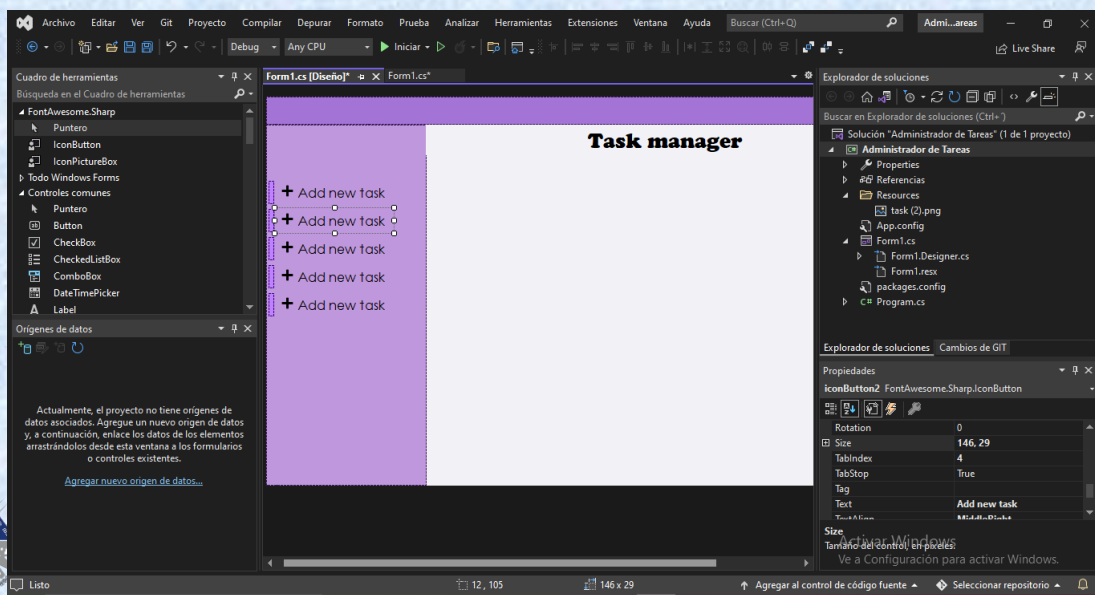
Archivo Editar Ver Git Proyecto Compilar Depurar Formato Prueba Analizar Herramientas Extensiones Ventana Ayuda Buscar (Ctrl+Q) Admi...areas

Debug Any CPU Iniciar Live Share

Cuadro de herramientas
Búsqueda en el Cuadro de herramientas
FontAwesome.Sharp
Puntero
IconButton
IconPictureBox
Todo Windows Forms
Controles comunes
Puntero
Button
CheckBox
CheckedListBox
ComboBox
DateTimePicker
Label

Orígenes de datos

Actualmente, el proyecto no tiene orígenes de datos asociados. Agregue un nuevo origen de datos y, a continuación, enlace los datos de los elementos arrastrándolos desde esta ventana a los formularios o controles existentes.

Agregar nuevo origen de datos...

Form1.cs [Diseño]* Form1.cs*

Task manager

+ Add new task
+ Add new task
+ Add new task
+ Add new task
+ Add new task

Explorador de soluciones
Buscar en Explorador de soluciones (Ctrl+')
Solución "Administrador de Tareas" (1 de 1 proyecto)
Administrador de Tareas
Properties
Referencias
Resources
task (2).png
App.config
Form1.cs
Form1.Designer.cs
Form1.resx
packages.config
Program.cs

Explorador de soluciones Cambios de GIT

Propiedades
iconButton2 FontAwesome.Sharp.IconButton

| | |
|---|---|
| Rotation | 0 |
| Size | 146, 29 |
| TabIndex | 4 |
| TabStop | True |
| Tag | |
| Text | Add new task |
| TextAlign | MiddleRight |

Size
Tamaño del control, en píxeles.
Activar Windows
Ve a Configuración para activar Windows.

Listo 12 , 105 146 x 29 Agregar al control de código fuente Seleccionar repositorio